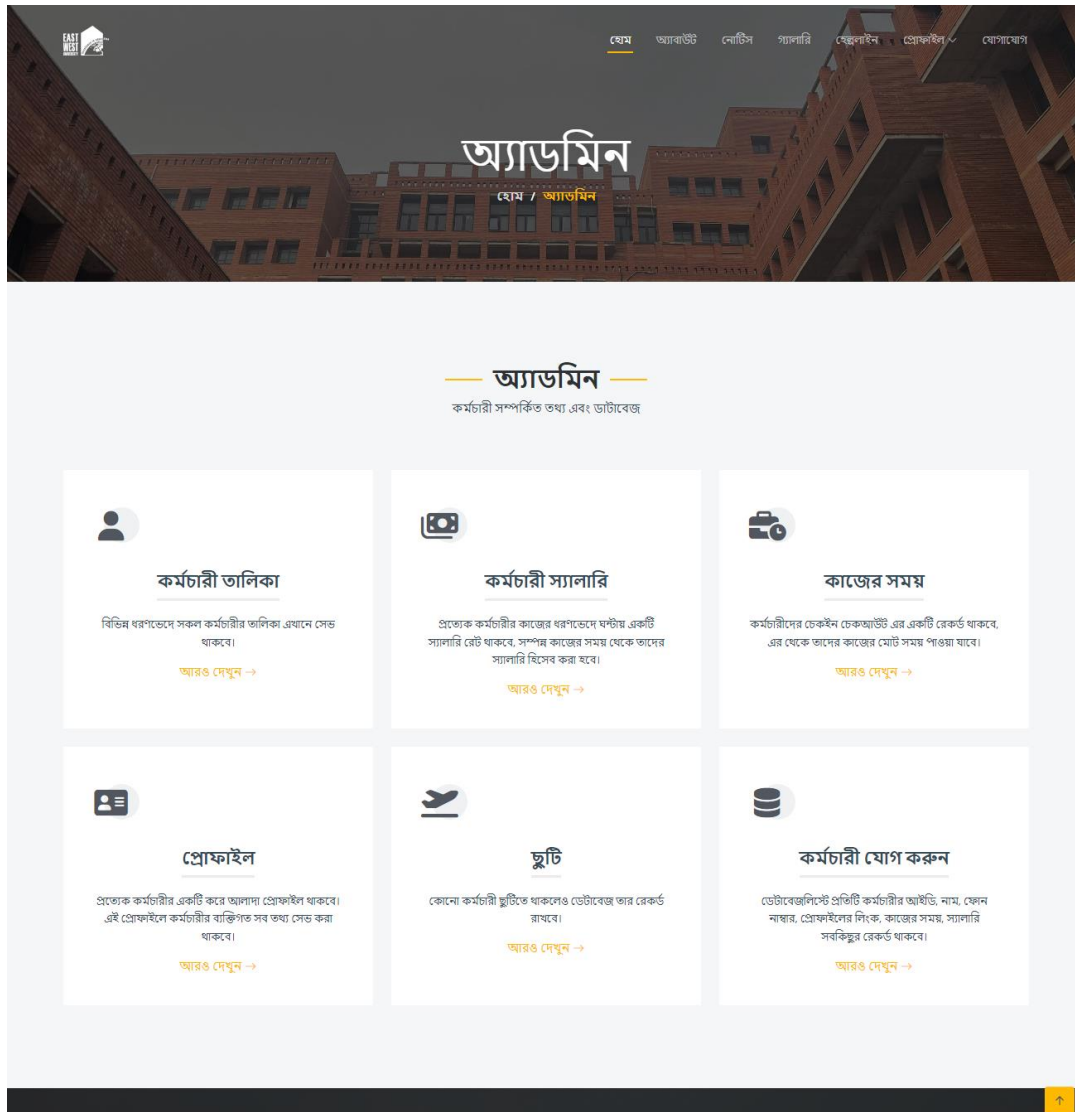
EAST WEST UNIVERSITY

হোম অ্যাবাউট নোটিস গ্যালারি হেল্পলাইন প্রোফাইল যোগাযোগ

অ্যাডমিন

হোম / অ্যাডমিন

অ্যাডমিন

কর্মচারী সম্পর্কিত তথ্য এবং ডাটাবেজ

কর্মচারী তালিকা

বিভিন্ন ধরণভেদে সকল কর্মচারীর তালিকা এখানে সেভ থাকবে।

আরও দেখুন →

কর্মচারী স্যালারি

প্রত্যেক কর্মচারীর কাজের ধরণভেদে ঘন্টায় একটি স্যালারি রেট থাকবে, সম্পন্ন কাজের সময় থেকে তাদের স্যালারি হিসেব করা হবে।

আরও দেখুন →

কাজের সময়

কর্মচারীদের চেকইন চেকআউট এর একটি রেকর্ড থাকবে, এর থেকে তাদের কাজের মোট সময় পাওয়া যাবে।

আরও দেখুন →

প্রোফাইল

প্রত্যেক কর্মচারীর একটি করে আলাদা প্রোফাইল থাকবে। এই প্রোফাইলে কর্মচারীর ব্যক্তিগত সব তথ্য সেভ করা থাকবে।

আরও দেখুন →

ছুটি

কোনো কর্মচারী ছুটিতে থাকলেও ডেটাবেজ তার রেকর্ড রাখবে।

আরও দেখুন →

কর্মচারী যোগ করুন

ডেটাবেজলিস্টে প্রতিটি কর্মচারীর আইডি, নাম, ফোন নাম্বার, প্রোফাইলের লিংক, কাজের সময়, স্যালারি সবকিছুর রেকর্ড থাকবে।

আরও দেখুন →